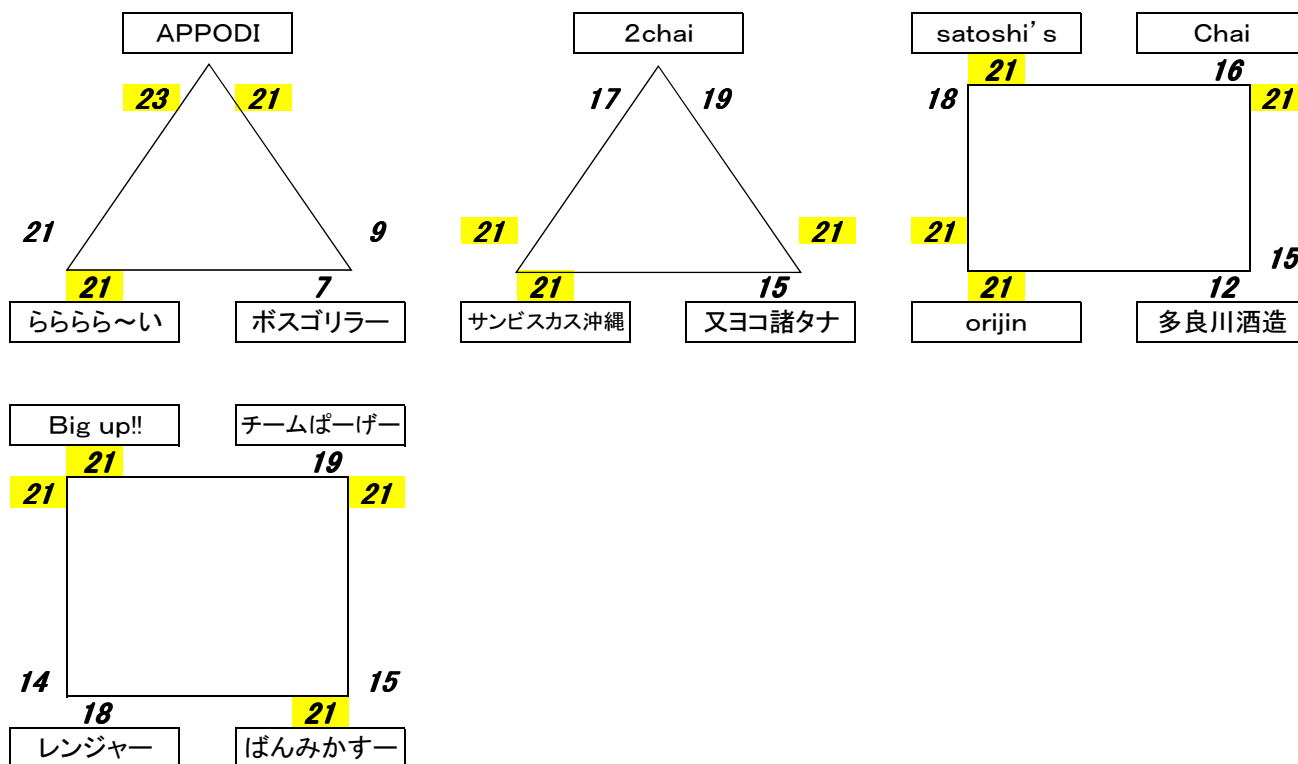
APPODI

23 21

21 9

21 7

らららら～い ボスゴリラー

2chai

17 19

21 21

21 15

サンビスカス沖縄 又ヨコ諸タナ

satoshi's Chai

21 16

18 21

21 15

21 12

orijin 多良川酒造

Big up!! チームぱーげー

21 19

21 21

14 15

18 21

レンジャー ばんみかすー